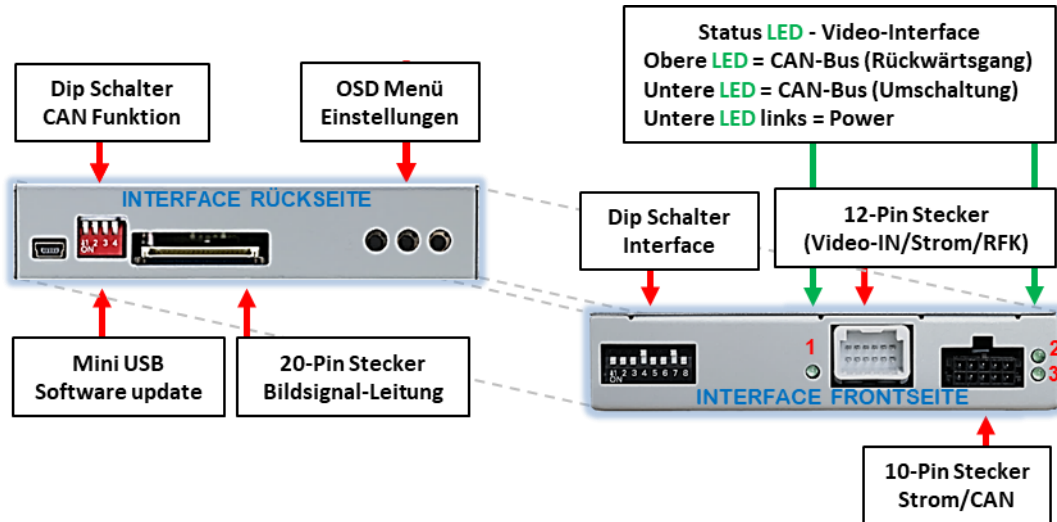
Status LED - Video-Interface
Obere LED = CAN-Bus (Rückwärtsgang)
Untere LED = CAN-Bus (Umschaltung)
Untere LED links = Power

Dip Schalter
CAN Funktion

OSD Menü
Einstellungen

INTERFACE RÜCKSEITE

1 2 3 4
ON

Dip Schalter
Interface

12-Pin Stecker
(Video-IN/Strom/RFK)

Mini USB
Software update

20-Pin Stecker
Bildsignal-Leitung

1

2

3

1 2 3 4 5 6 7 8
ON

INTERFACE FRONTSEITE

10-Pin Stecker
Strom/CAN